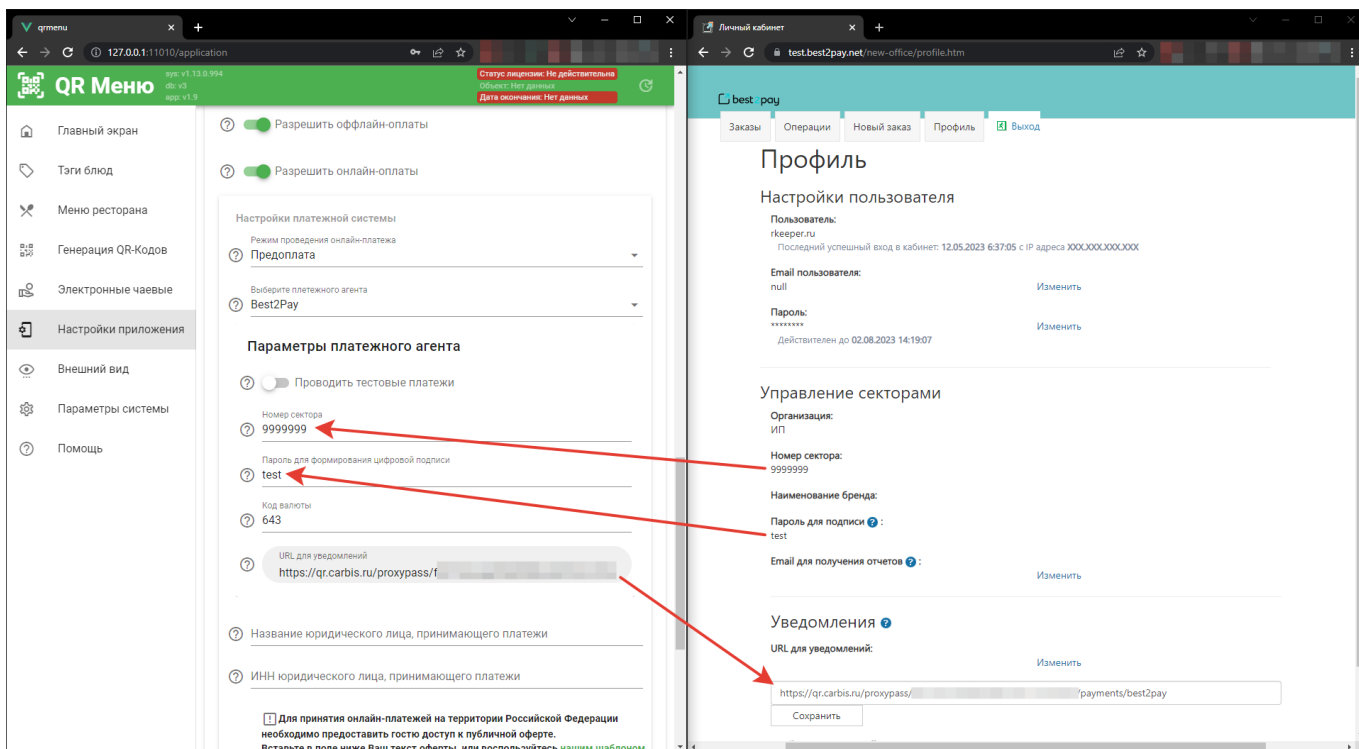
qrmenu
127.0.0.1:11010/application
QR Меню
sys: v1.13.0.994
db: v3
app: v1.9
Статус лицензии: Не действительна
Объект: Нет данных
Дата окончания: Нет данных

Главный экран
Тэги блюд
Меню ресторана
Генерация QR-Кодов
Электронные чаевые
Настройки приложения
Внешний вид
Параметры системы
Помощь

Разрешить оффлайн-оплаты
Разрешить онлайн-оплаты
Настройки платежной системы
Режим проведения онлайн-платежа
Предоплата
Выберите плетежного агента
Best2Pay
Параметры платежного агента
Проводить тестовые платежи
Номер сектора
9999999
Пароль для формирования цифровой подписи
test
Код валюты
643
URL для уведомлений
https://qr.carbis.ru/proxypass/f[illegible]
Название юридического лица, принимающего платежи
ИНН юридического лица, принимающего платежи
Для принятия онлайн-платежей на территории Российской Федерации необходимо предоставить гостю доступ к публичной оферте.
Вставьте в поле ниже Ваш текст оферты, или воспользуйтесь нашим шаблоном

Личный кабинет
test.best2pay.net/new-office/profile.htm
best2pay
Заказы
Операции
Новый заказ
Профиль
Выход
Профиль
Настройки пользователя
Пользователь:
rkeeper.ru
Последний успешный вход в кабинет: 12.05.2023 6:37:05 с IP адреса XXX.XXX.XXX.XXX
Email пользователя:
null
Изменить
Пароль:
********
Изменить
Действителен до 02.08.2023 14:19:07
Управление секторами
Организация:
ИП
Номер сектора:
9999999
Наименование бренда:
Пароль для подписи:
test
Email для получения отчетов:
Изменить
Уведомления
URL для уведомлений:
Изменить
https://qr.carbis.ru/proxypass/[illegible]/payments/best2pay
Сохранить